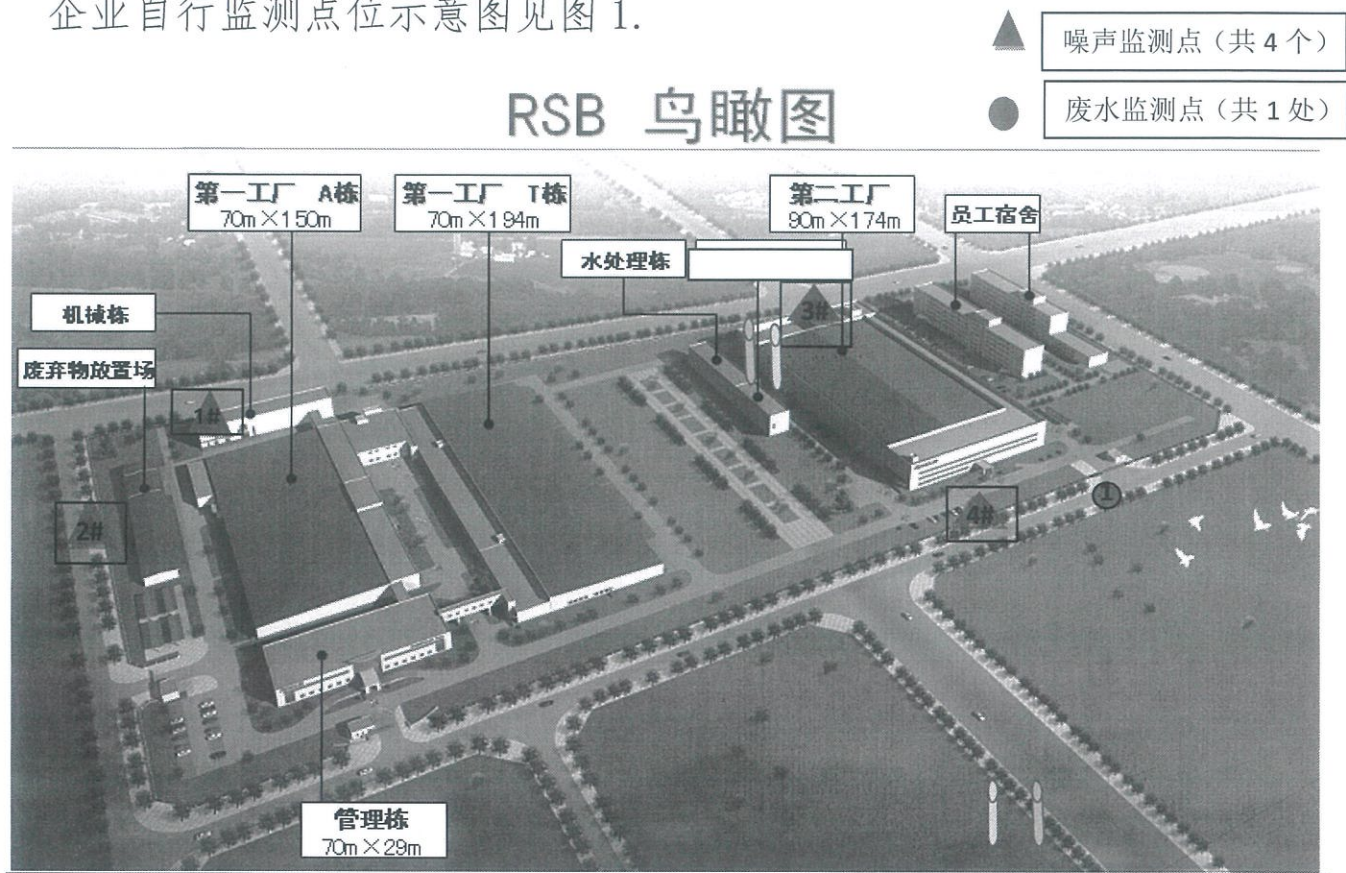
企业自行监测点位示意图见图 1.

噪声监测点（共 4 个）

废水监测点（共 1 处）

RSB 鸟瞰图

第一工厂 A栋
70m×150m

第一工厂 T栋
70m×194m

第二工厂
90m×174m

员工宿舍

水处理栋

机械栋

废弃物放置场

1#

2#

3#

4#

①

管理栋
70m×29m